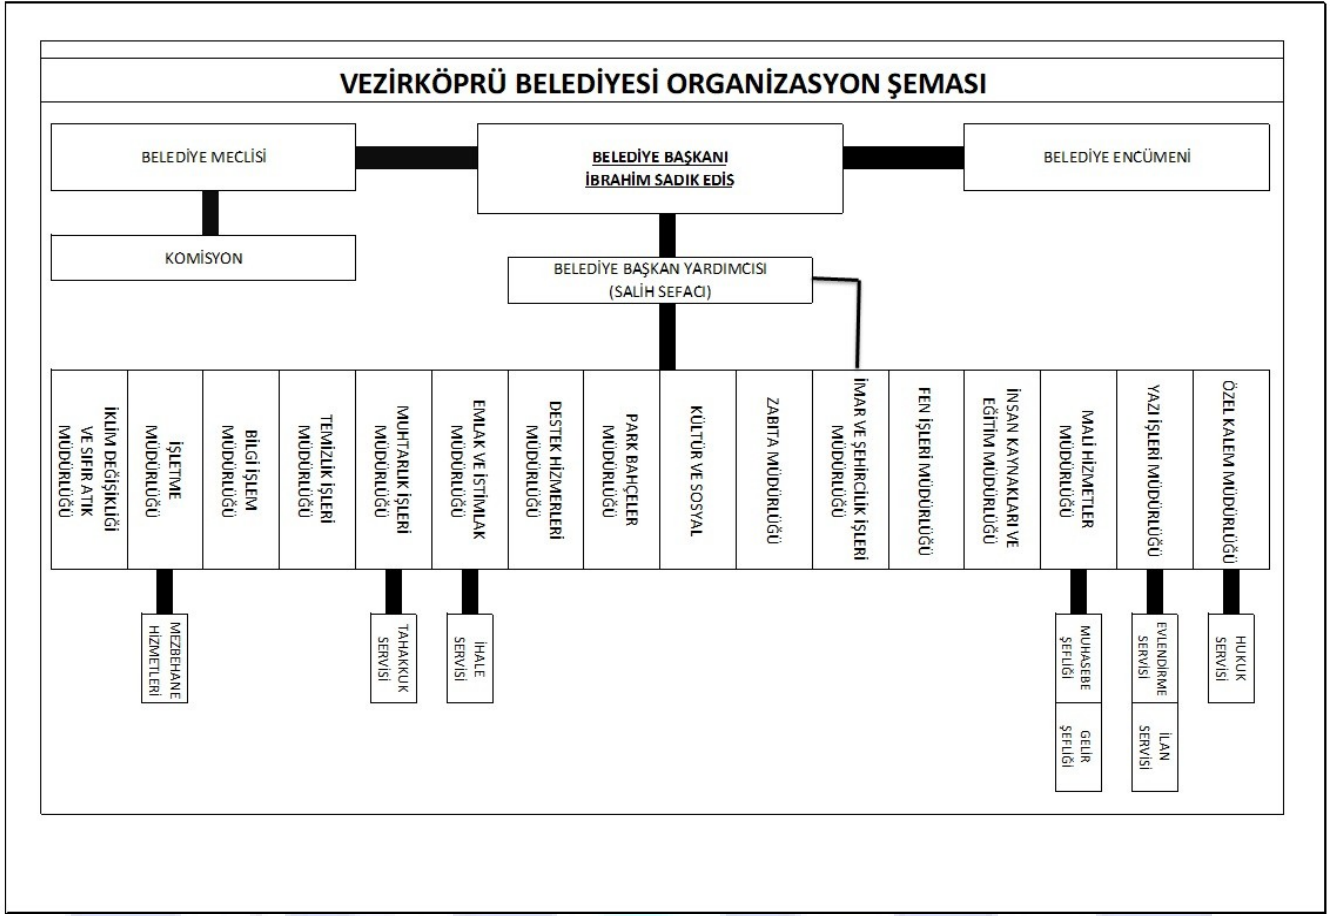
VEZİRKÖPRÜ BELEDİYESİ ORGANİZASYON ŞEMASI

BELEDİYE MECLİSİ

BELEDİYE BAŞKANI
İBRAHİM SADIK EDİS

BELEDİYE ENCÜMENİ

KOMİSYON

BELEDİYE BAŞKAN YARDIMCISI
(SALİH SEFACI)

İKLİM DEĞİŞİKLİĞİ VE SIFIR ATIK MÜDÜRLÜĞÜ

İŞLETME MÜDÜRLÜĞÜ

BİLGİ İŞLEM MÜDÜRLÜĞÜ

TEMİZLİK İŞLERİ MÜDÜRLÜĞÜ

MUHTARLIK İŞLERİ MÜDÜRLÜĞÜ

EMLAK VE İSTİMLAK MÜDÜRLÜĞÜ

DESTEK HİZMETLERİ MÜDÜRLÜĞÜ

PARK BAHÇELER MÜDÜRLÜĞÜ

KÜLTÜR VE SOSYAL

ZABITA MÜDÜRLÜĞÜ

İMAR VE ŞEHİRCİLİK İŞLERİ MÜDÜRLÜĞÜ

FEN İŞLERİ MÜDÜRLÜĞÜ

İNSAN KAYNAKLARI VE EĞİTİM MÜDÜRLÜĞÜ

MALİ HİZMETLER MÜDÜRLÜĞÜ

YAZI İŞLERİ MÜDÜRLÜĞÜ

ÖZEL KALEM MÜDÜRLÜĞÜ

MEZBEHANE HİZMETLERİ

TAHAKKUK SERVİSİ

İHALE SERVİSİ

MUHASEBE ŞEFLİĞİ

GELİR ŞEFLİĞİ

EVLENDİRME SERVİSİ

İLAN SERVİSİ

HUKUK SERVİSİ